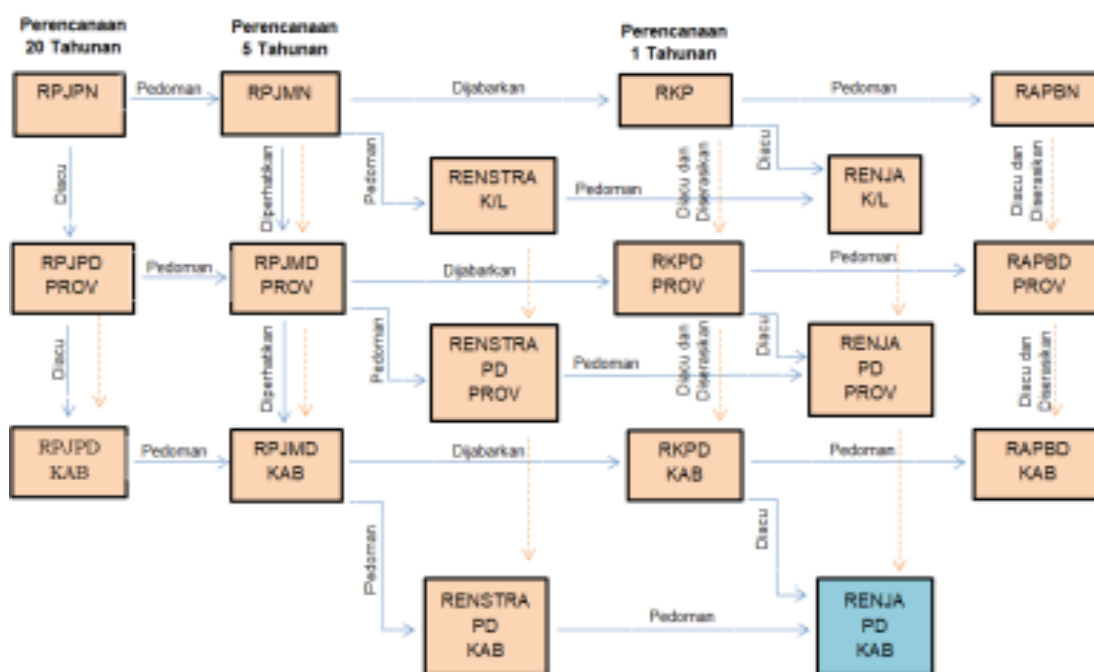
Perencanaan 20 Tahunan

Perencanaan 5 Tahunan

Perencanaan 1 Tahunan

RPJPN

Pedoman

RPJMN

Dijabarkan

RKP

Pedoman

RAPBN

Diacu

Diperhatikan

Pedoman

RENSTRA K/L

Pedoman

Diacu dan Diserasikan

Diacu

RENJA K/L

Diacu dan Diserasikan

RPJPD PROV

Pedoman

RPJMD PROV

Dijabarkan

RKPD PROV

Pedoman

RAPBD PROV

Diacu

Diperhatikan

Pedoman

RENSTRA PD PROV

Pedoman

Diacu dan Diserasikan

Diacu

RENJA PD PROV

Diacu dan Diserasikan

RPJPD KAB

Pedoman

RPJMD KAB

Dijabarkan

RKPD KAB

Pedoman

RAPBD KAB

Pedoman

Diacu

RENSTRA PD KAB

Pedoman

RENJA PD KAB